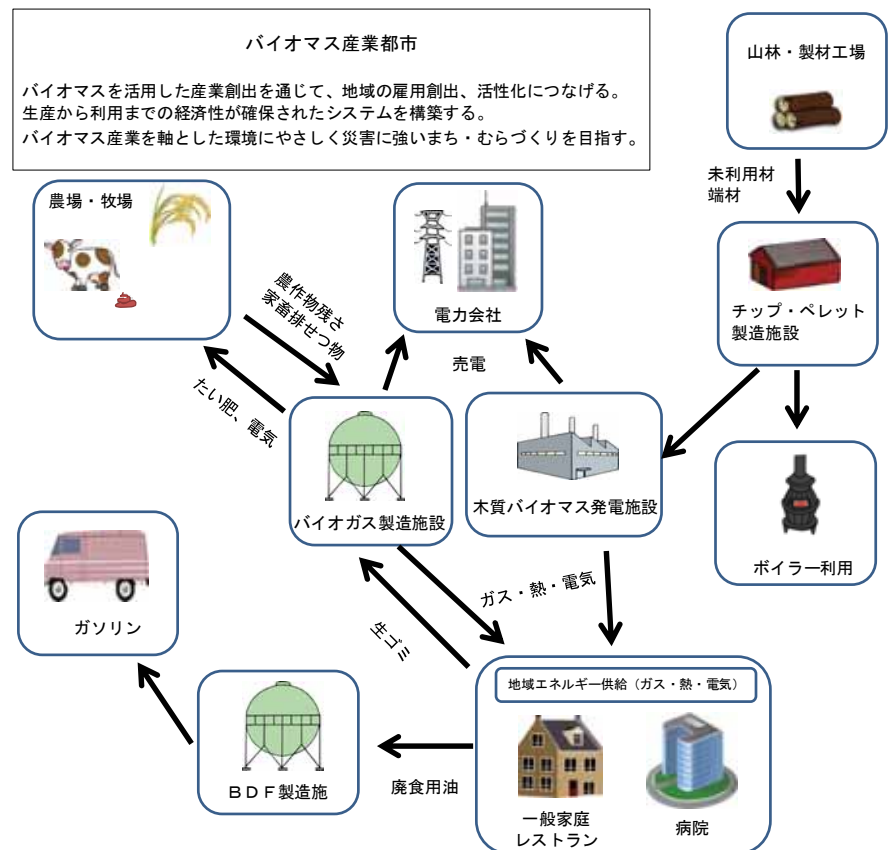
バイオマス産業都市

バイオマスを活用した産業創出を通じて、地域の雇用創出、活性化につなげる。
生産から利用までの経済性が確保されたシステムを構築する。
バイオマス産業を軸とした環境にやさしく災害に強いまち・むらづくりを目指す。

山林・製材工場

未利用材
端材

チップ・ペレット
製造施設

ボイラー利用

農場・牧場

農作物残さ
家畜排せつ物

たい肥、電気

電力会社

売電

バイオガス製造施設

木質バイオマス発電施設

ガス・熱・電気

生ゴミ

ガソリン

BDF製造施

廃食用油

地域エネルギー供給（ガス・熱・電気）

一般家庭
レストラン

病院